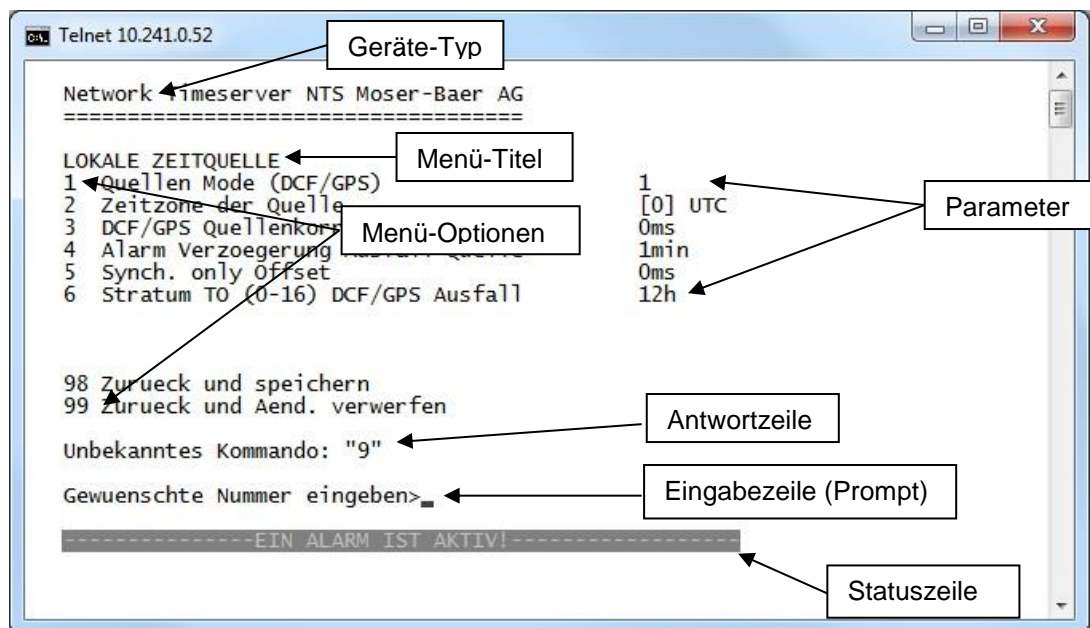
Telnet 10.241.0.52

Geräte-Typ

Network Timeserver NTS Moser-Baer AG
===================================

LOKALE ZEITQUELLE
1 Quellen Mode (DCF/GPS) 1
2 Zeitzone der Quelle [0] UTC
3 DCF/GPS Quellenkor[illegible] 0ms
4 Alarm Verzoegerung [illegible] Quelle 1min
5 Synch. only Offset 0ms
6 Stratum TO (0-16) DCF/GPS Ausfall 12h

Menü-Titel

Menü-Optionen

Parameter

98 Zurueck und speichern
99 Zurueck und Aend. verwerfen

Unbekanntes Kommando: "9"

Antwortzeile

Gewuenschte Nummer eingeben>_

Eingabezeile (Prompt)

---------------EIN ALARM IST AKTIV!------------------

Statuszeile